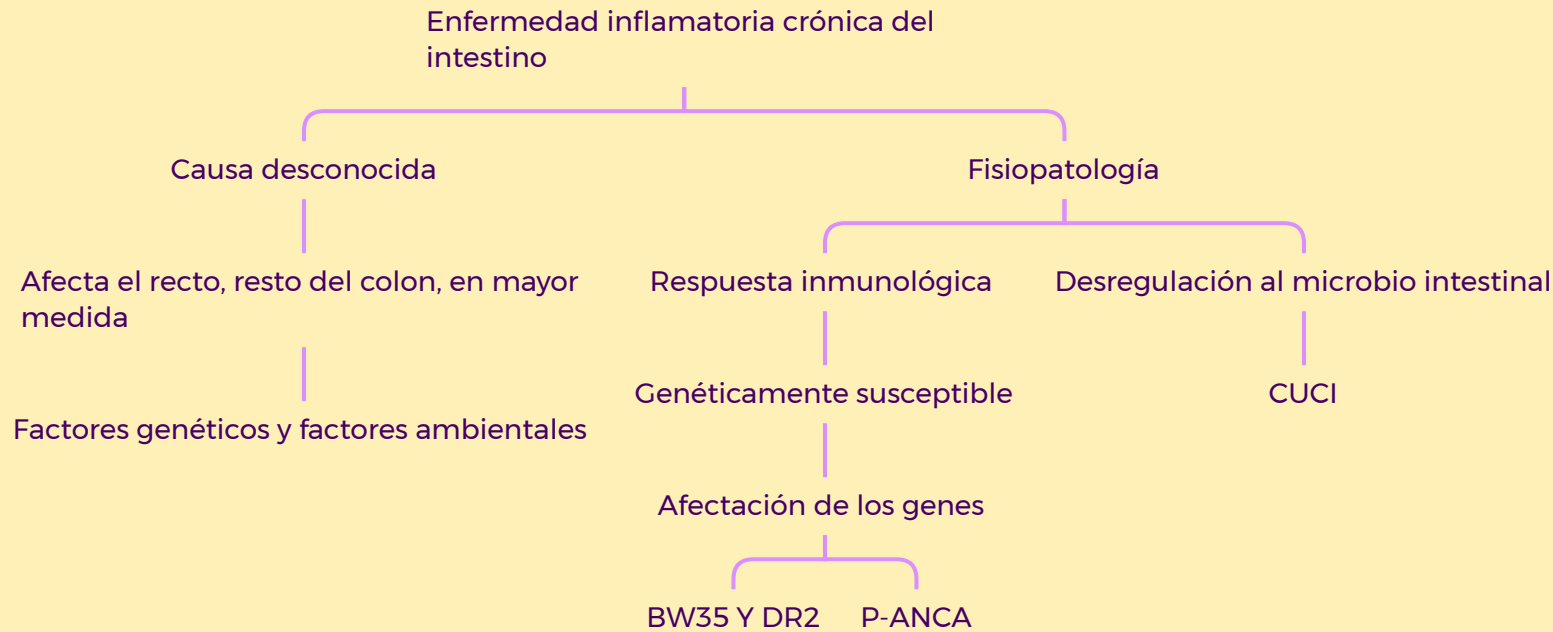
Enfermedad inflamatoria crónica del intestino

Causa desconocida

Afecta el recto, resto del colon, en mayor medida

Factores genéticos y factores ambientales

Fisiopatología

Respuesta inmunológica

Genéticamente susceptible

Afectación de los genes

BW35 Y DR2

P-ANCA

Desregulación al microbio intestinal

CUCI